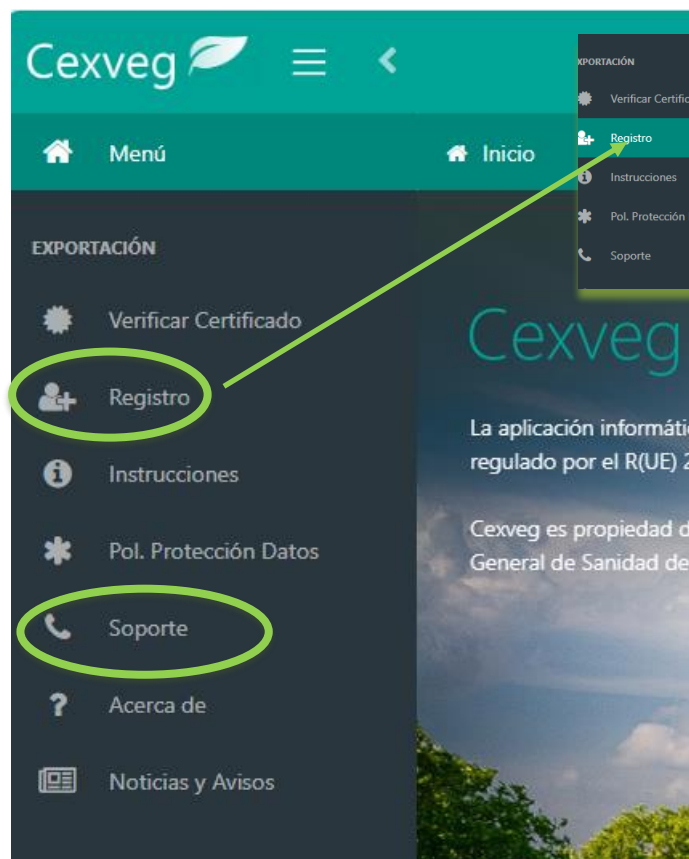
Cexveg

Menú

Inicio

EXPORTACIÓN

Verificar Certific

Registro

Instrucciones

Pol. Protección

Soporte

EXPORTACIÓN

Verificar Certificado

Registro

Instrucciones

Pol. Protección Datos

Soporte

Acerca de

Noticias y Avisos

Cexveg

La aplicación informátic
regulado por el R(UE) 2

Cexveg es propiedad d
General de Sanidad de